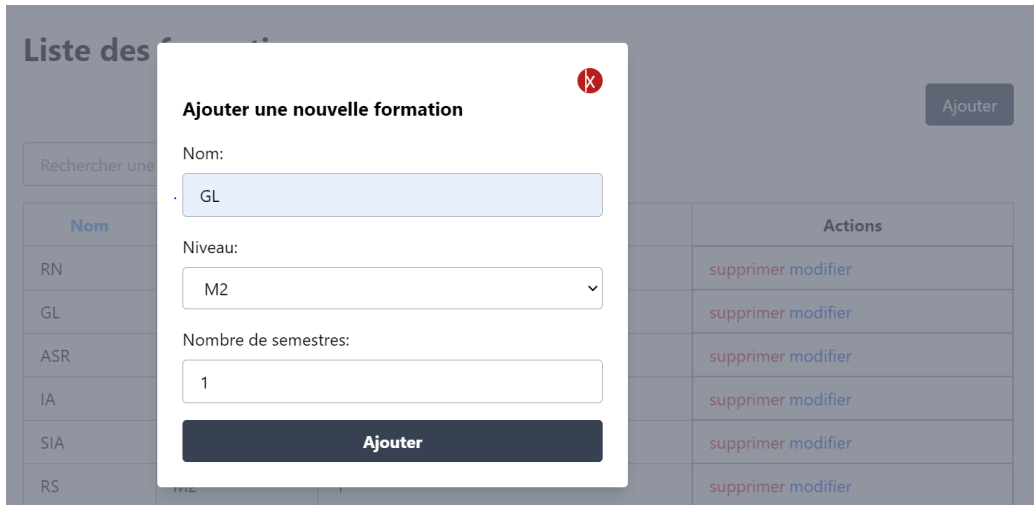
Liste des fo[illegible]

Ajouter

Rechercher une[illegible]

| Nom | | | Actions |
|---|---|---|---|
| RN | | | supprimer modifier |
| GL | | | supprimer modifier |
| ASR | | | supprimer modifier |
| IA | | | supprimer modifier |
| SIA | | | supprimer modifier |
| RS | M2 | 1 | supprimer modifier |

Ajouter une nouvelle formation

Nom:

GL

Niveau:

M2

Nombre de semestres:

1

Ajouter